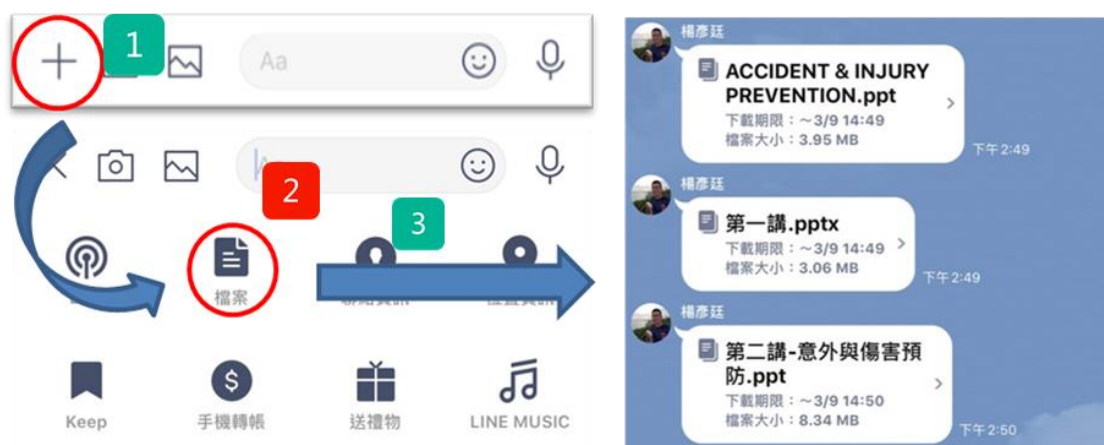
1

Aa

2

3

檔案

Keep

手機轉帳

送禮物

LINE MUSIC

楊彥廷

ACCIDENT & INJURY PREVENTION.ppt
下載期限：~3/9 14:49
檔案大小：3.95 MB

下午2:49

楊彥廷

第一講.pptx
下載期限：~3/9 14:49
檔案大小：3.06 MB

下午2:49

楊彥廷

第二講-意外與傷害預防.ppt
下載期限：~3/9 14:50
檔案大小：8.34 MB

下午2:50